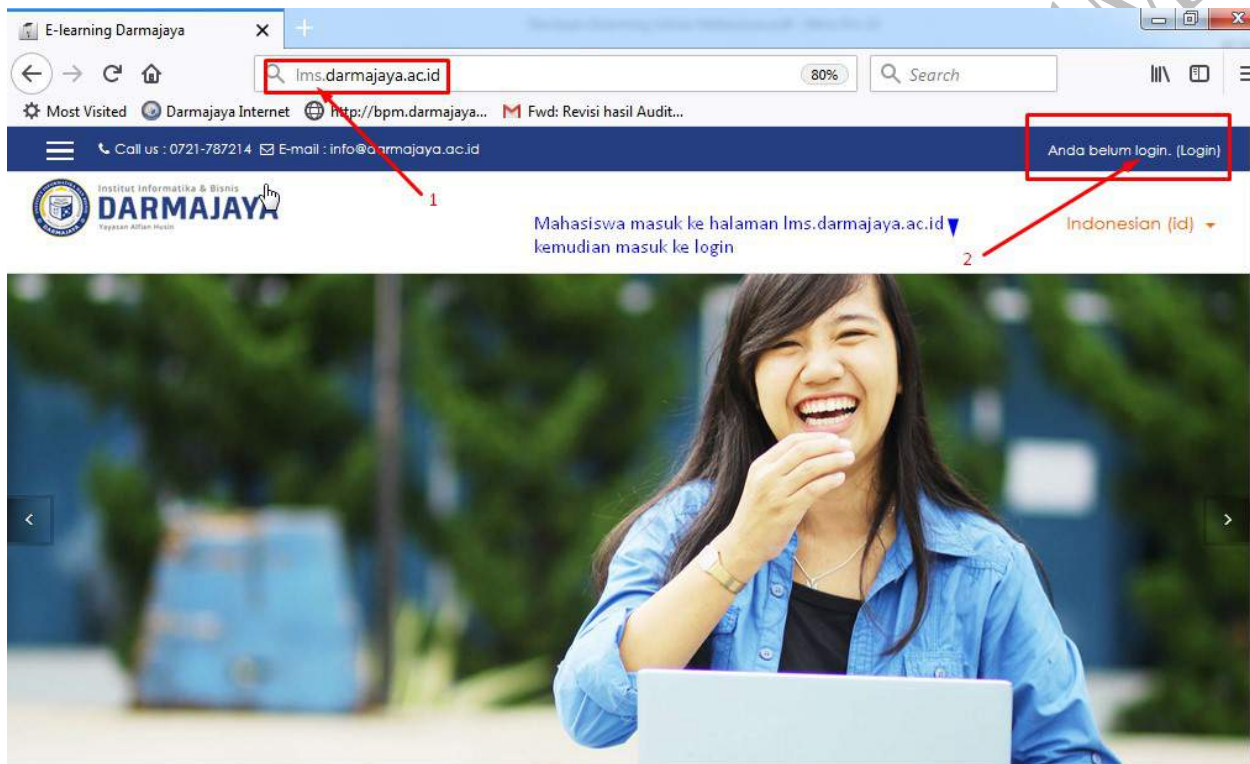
E-learning Darmajaya ×

lms.darmajaya.ac.id 80% Search

Most Visited Darmajaya Internet http://bpm.darmajaya... Fwd: Revisi hasil Audit...

Call us : 0721-787214 E-mail : info@darmajaya.ac.id

Anda belum login. (Login)

Institut Informatika & Bisnis DARMAJAYA Yayasan Alfian Husin

1

Mahasiswa masuk ke halaman lms.darmajaya.ac.id kemudian masuk ke login

2

Indonesian (id)